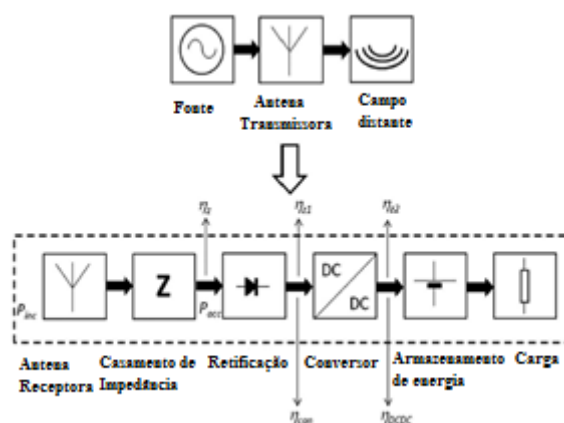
Fonte

Antena Transmissora

Campo distante

$\eta_I$

$\eta_{L1}$

$\eta_{L2}$

$P_{inc}$

Z

$P_{acc}$

DC

DC

Antena Receptora

Casamento de Impedância

Retificação

Conversor

Armazenamento de energia

Carga

$\eta_{con}$

$\eta_{DCDC}$